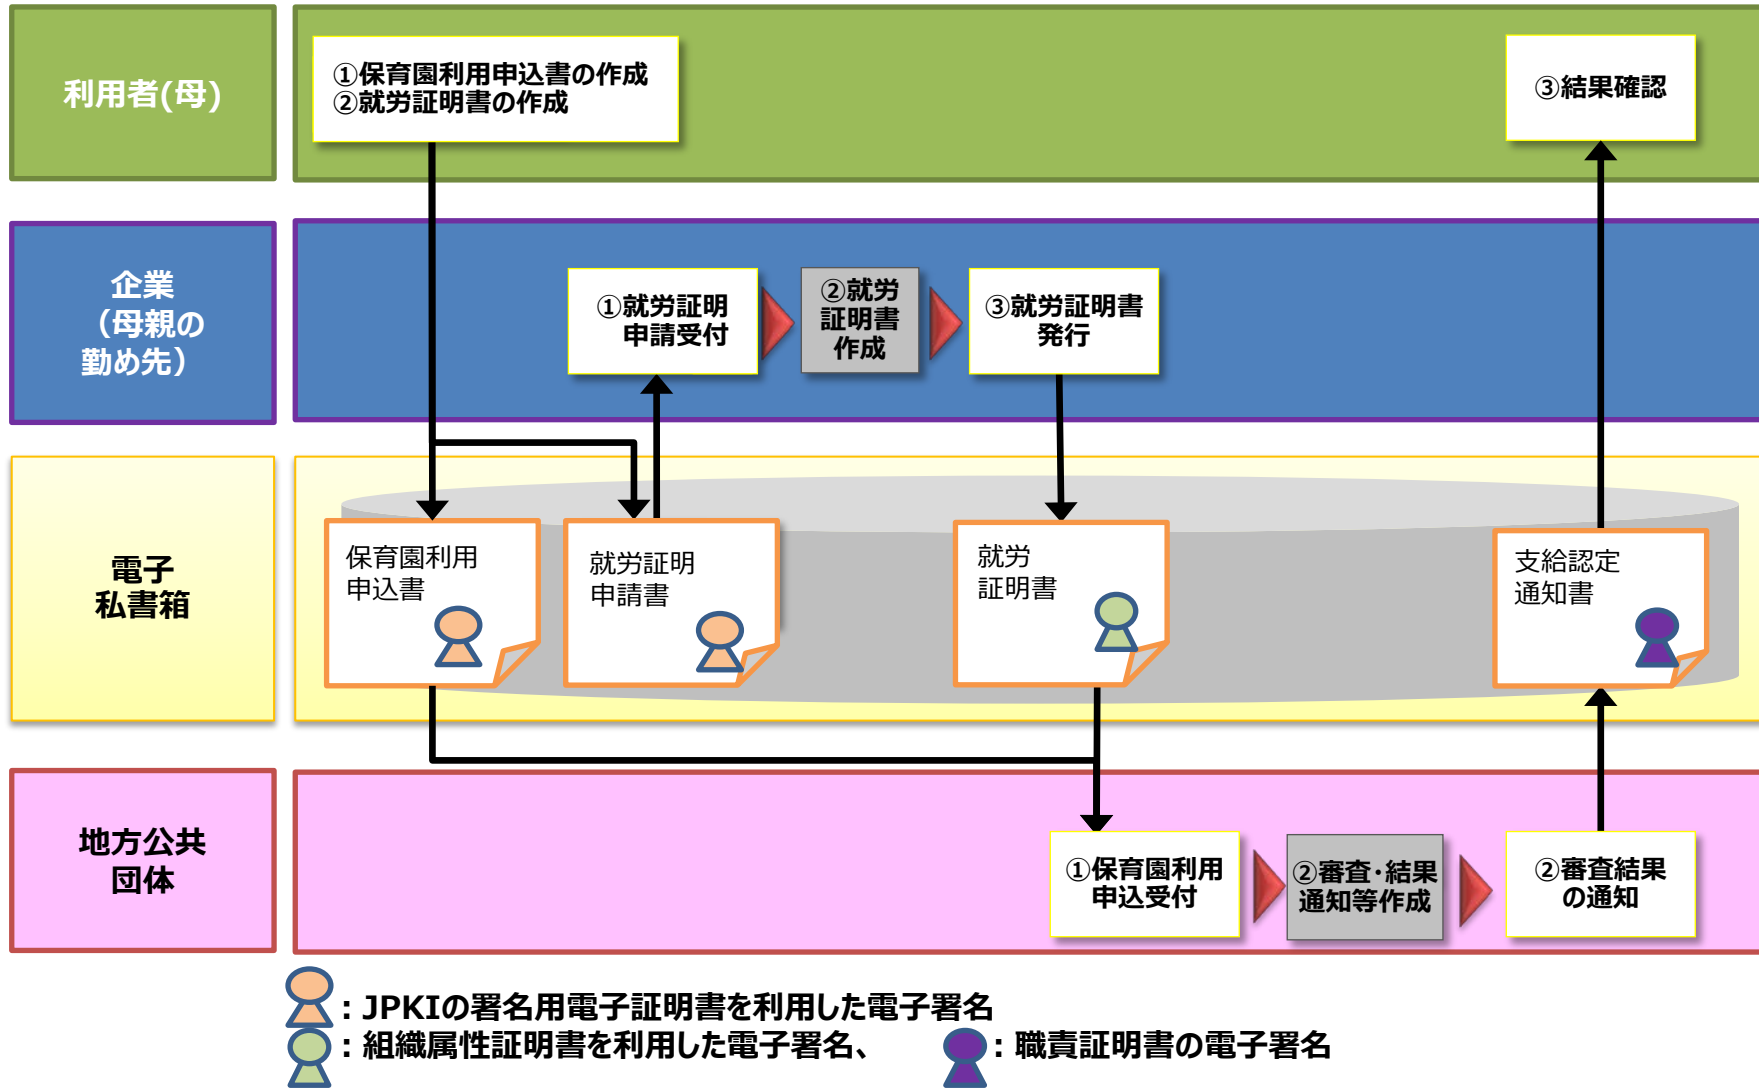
利用者(母)

①保育園利用申込書の作成
②就労証明書の作成

③結果確認

企業
（母親の
勤め先）

①就労証明
申請受付

②就労
証明書
作成

③就労証明書
発行

電子
私書箱

保育園利用
申込書

就労証明
申請書

就労
証明書

支給認定
通知書

地方公共
団体

①保育園利用
申込受付

②審査･結果
通知等作成

②審査結果
の通知

：JPKIの署名用電子証明書を利用した電子署名

：組織属性証明書を利用した電子署名、

：職責証明書の電子署名